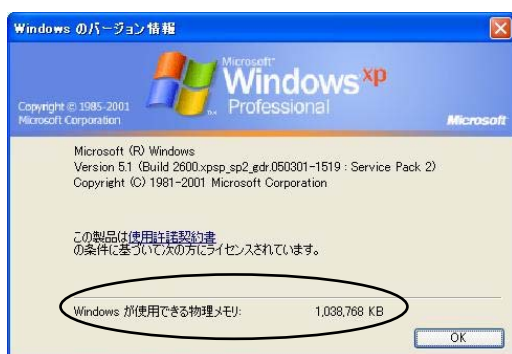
Windows のバージョン情報

Copyright © 1985-2001 Microsoft Corporation

Microsoft Windows xp Professional

Microsoft

Microsoft (R) Windows
Version 5.1 (Build 2600.xpsp_sp2_gdr.050301-1519 : Service Pack 2)
Copyright (C) 1981-2001 Microsoft Corporation

この製品は使用許諾契約書の条件に基づいて次の方にライセンスされています。

Windows が使用できる物理メモリ: 1,038,768 KB

OK